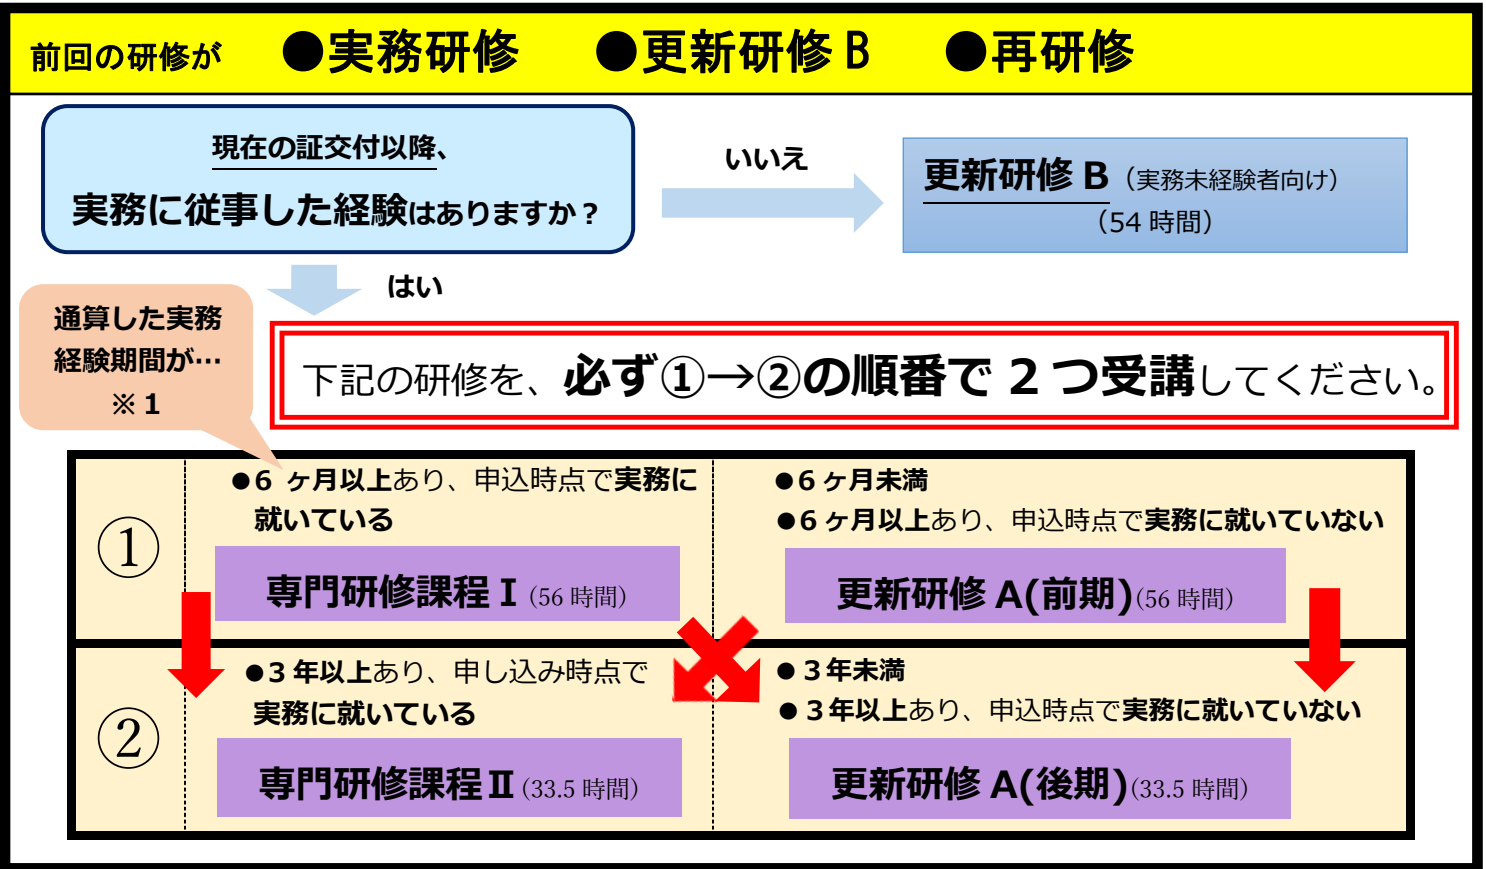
前回の研修が　●実務研修　●更新研修 B　●再研修

現在の証交付以降、
実務に従事した経験はありますか？

いいえ

更新研修 B（実務未経験者向け）
（54 時間）

はい

通算した実務経験期間が…
※1

下記の研修を、必ず①→②の順番で 2 つ受講してください。

①

●6 ヶ月以上あり、申込時点で実務に就いている

専門研修課程 I (56 時間)

●6 ヶ月未満
●6 ヶ月以上あり、申込時点で実務に就いていない

更新研修 A(前期)(56 時間)

②

●3 年以上あり、申し込み時点で実務に就いている

専門研修課程 II (33.5 時間)

● 3 年未満
● 3 年以上あり、申込時点で実務に就いていない

更新研修 A(後期)(33.5 時間)